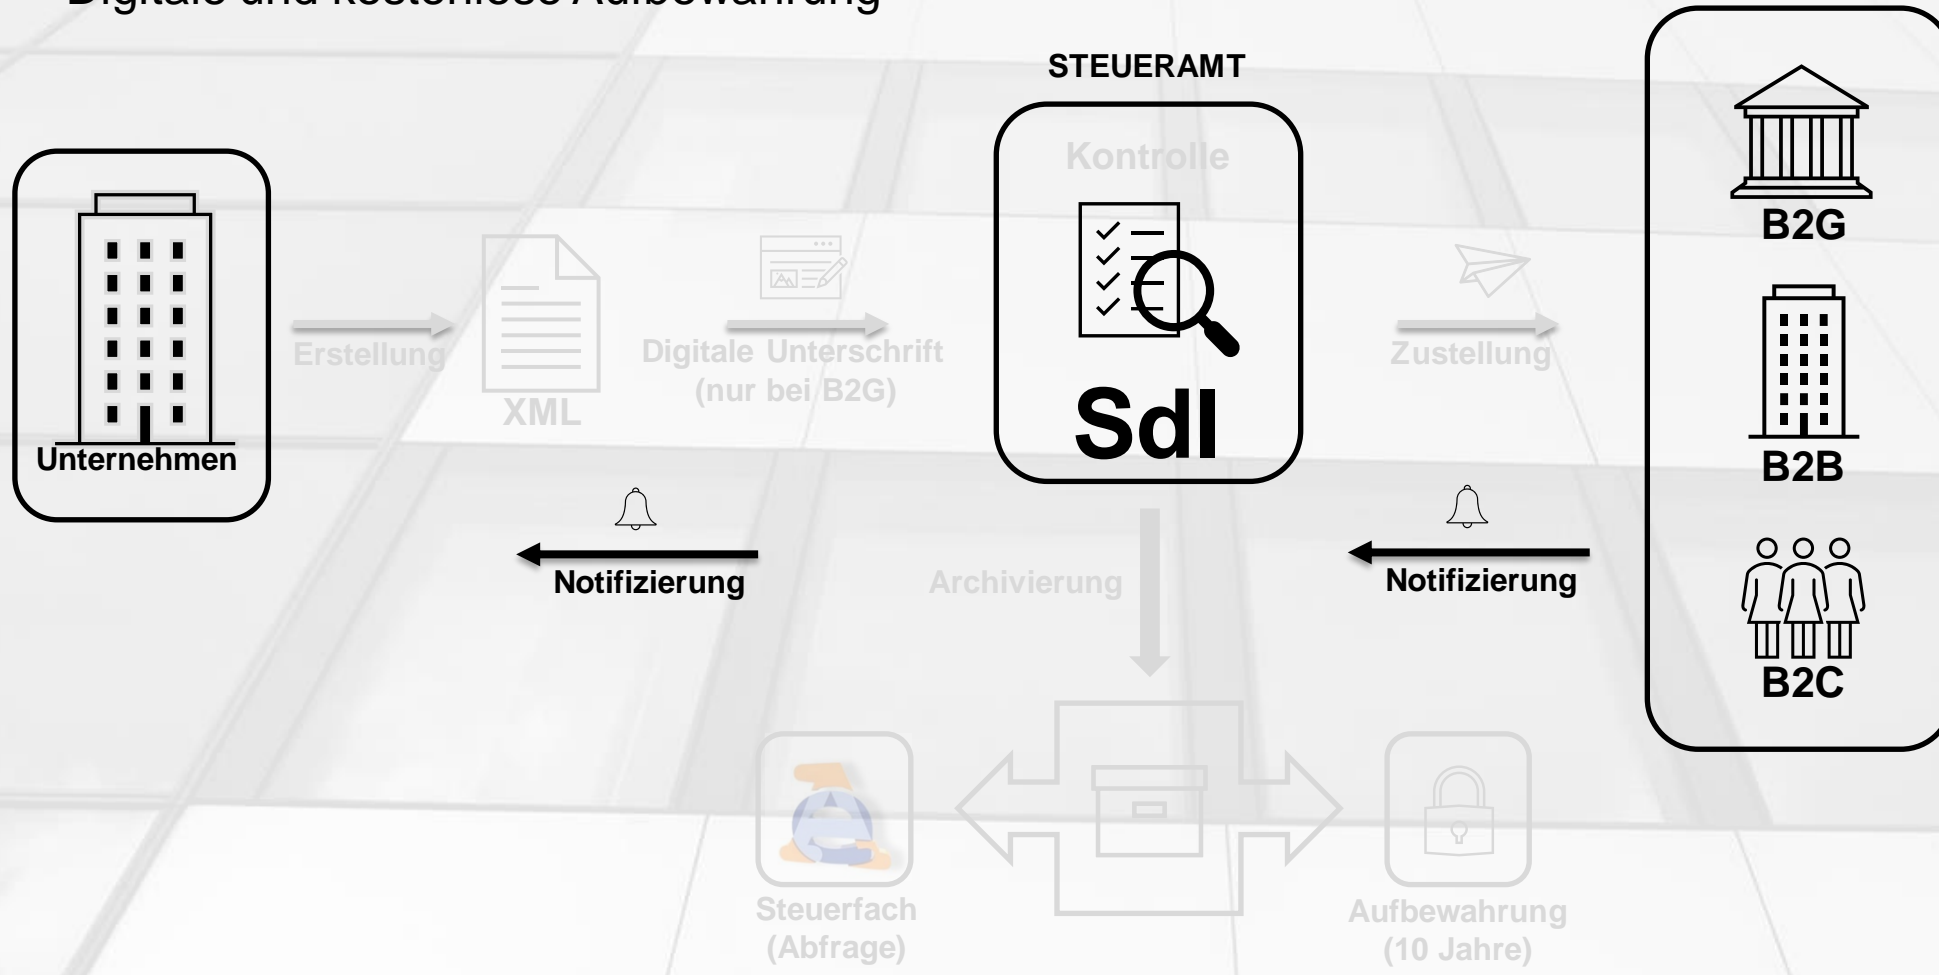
Digitale und kostenlose Aufbewahrung

STEUERAMT

Kontrolle

SdI

Unternehmen

Erstellung

XML

Digitale Unterschrift (nur bei B2G)

Zustellung

B2G

B2B

B2C

Notifizierung

Archivierung

Notifizierung

Steuerfach (Abfrage)

Aufbewahrung (10 Jahre)